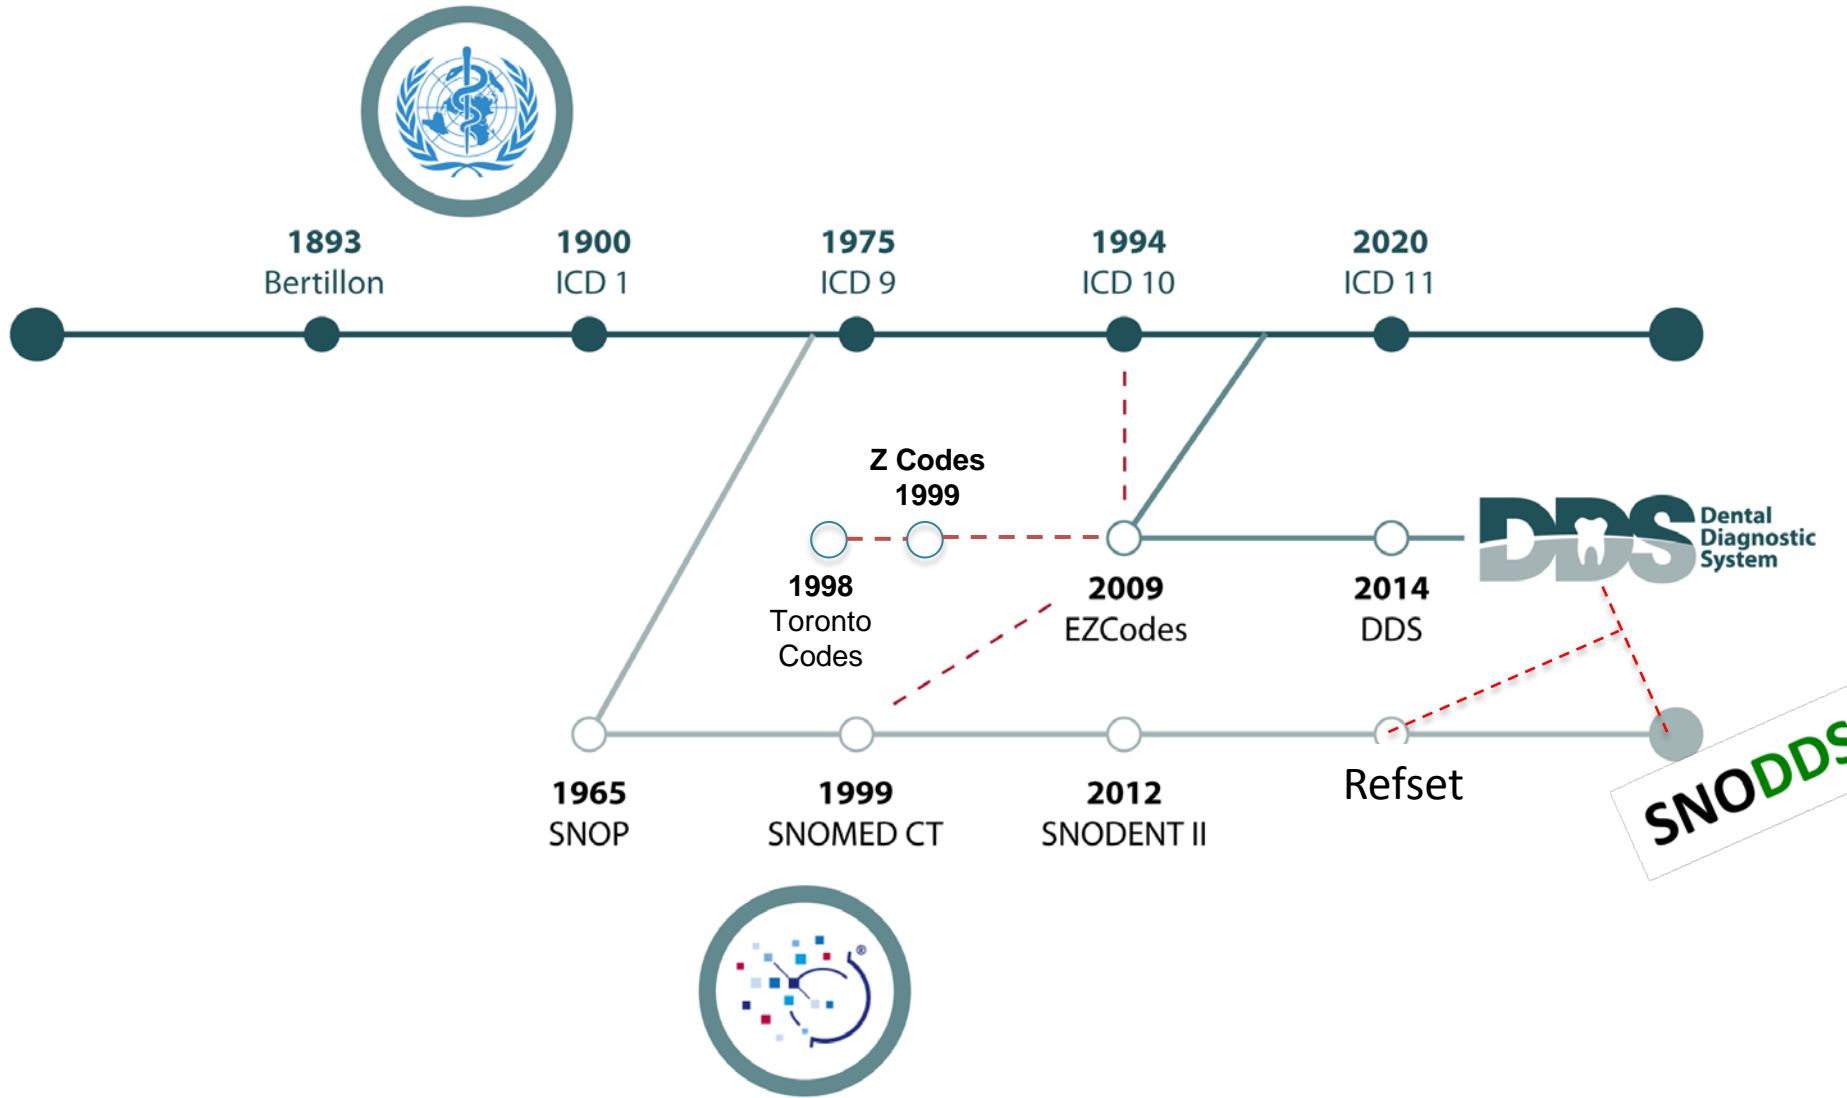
1893
Bertillon

1900
ICD 1

1975
ICD 9

1994
ICD 10

2020
ICD 11

Z Codes
1999

1998
Toronto
Codes

2009
EZCodes

2014
DDS

DDS Dental Diagnostic System

1965
SNOP

1999
SNOMED CT

2012
SNODENT II

Refset

SNODDS